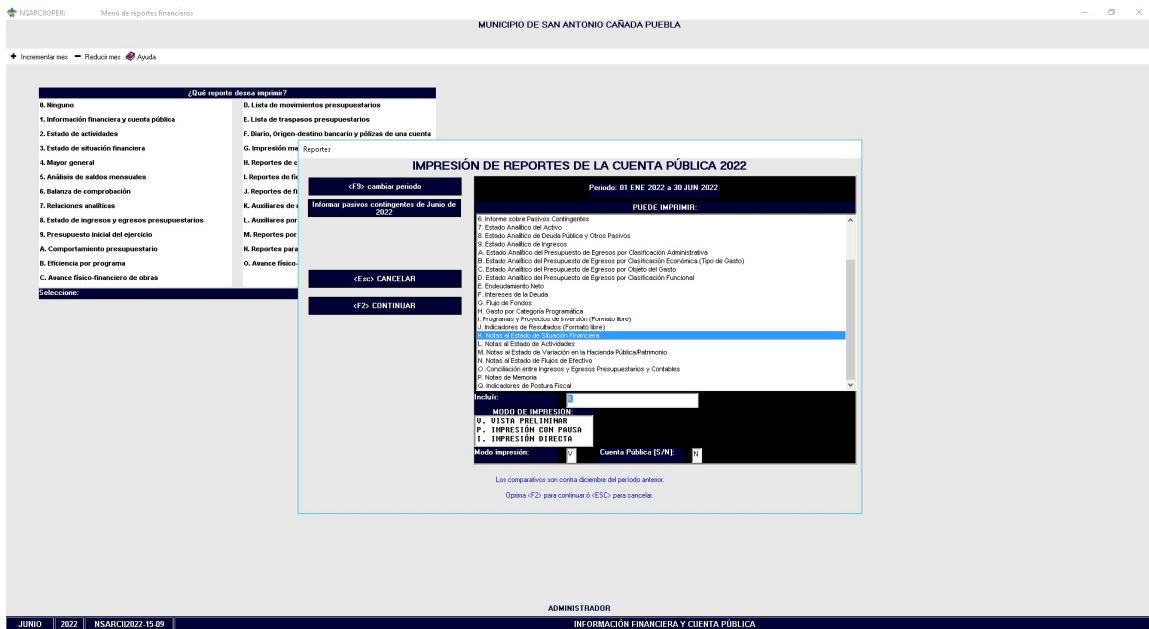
NSARCIIOPER) Menú de reportes financieros

MUNICIPIO DE SAN ANTONIO CAÑADA PUEBLA

+ Incrementar mes − Reducir mes Ayuda

¿Qué reporte desea imprimir?
0. Ninguno
1. Información financiera y cuenta pública
2. Estado de actividades
3. Estado de situación financiera
4. Mayor general
5. Análisis de saldos mensuales
6. Balanza de comprobación
7. Relaciones analíticas
8. Estado de ingresos y egresos presupuestarios
9. Presupuesto inicial del ejercicio
A. Comportamiento presupuestario
B. Eficiencia por programa
C. Avance físico-financiero de obras
D. Lista de movimientos presupuestarios
E. Lista de traspasos presupuestarios
F. Diario, Origen-destino bancario y pólizas de una cuenta
G. Impresión ma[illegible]
H. Reportes de c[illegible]
I. Reportes de fo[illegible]
J. Reportes de fi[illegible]
K. Auxiliares de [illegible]
L. Auxiliares por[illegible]
M. Reportes por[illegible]
N. Reportes para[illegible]
O. Avance físico-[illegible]
Seleccione:

Reportes
IMPRESIÓN DE REPORTES DE LA CUENTA PÚBLICA 2022
<F9> cambiar periodo
Informar pasivos contingentes de Junio de 2022
<Esc> CANCELAR
<F2> CONTINUAR
Periodo: 01 ENE 2022 a 30 JUN 2022
PUEDE IMPRIMIR:
6. Informe sobre Pasivos Contingentes
7. Estado Analítico del Activo
8. Estado Analítico de Deuda Pública y Otros Pasivos
9. Estado Analítico de Ingresos
A. Estado Analítico del Presupuesto de Egresos por Clasificación Administrativa
B. Estado Analítico del Presupuesto de Egresos por Clasificación Económica (Tipo de Gasto)
C. Estado Analítico del Presupuesto de Egresos por Objeto del Gasto
D. Estado Analítico del Presupuesto de Egresos por Clasificación Funcional
E. Endeudamiento Neto
F. Intereses de la Deuda
G. Flujo de Fondos
H. Gasto por Categoría Programática
I. Programas y Proyectos de Inversión (Formato libre)
J. Indicadores de Resultados (Formato libre)
K. Notas al Estado de Situación Financiera
L. Notas al Estado de Actividades
M. Notas al Estado de Variación en la Hacienda Pública/Patrimonio
N. Notas al Estado de Flujos de Efectivo
O. Conciliación entre Ingresos y Egresos Presupuestarios y Contables
P. Notas de Memoria
Q. Indicadores de Postura Fiscal
Incluir: K
MODO DE IMPRESIÓN
V. VISTA PRELIMINAR
P. IMPRESIÓN CON PAUSA
I. IMPRESIÓN DIRECTA
Modo impresión: V Cuenta Pública [S/N]: N
Los comparativos son contra diciembre del período anterior.
Oprima <F2> para continuar ó <ESC> para cancelar.

ADMINISTRADOR
JUNIO 2022 NSARCII2022-15-09 INFORMACIÓN FINANCIERA Y CUENTA PÚBLICA